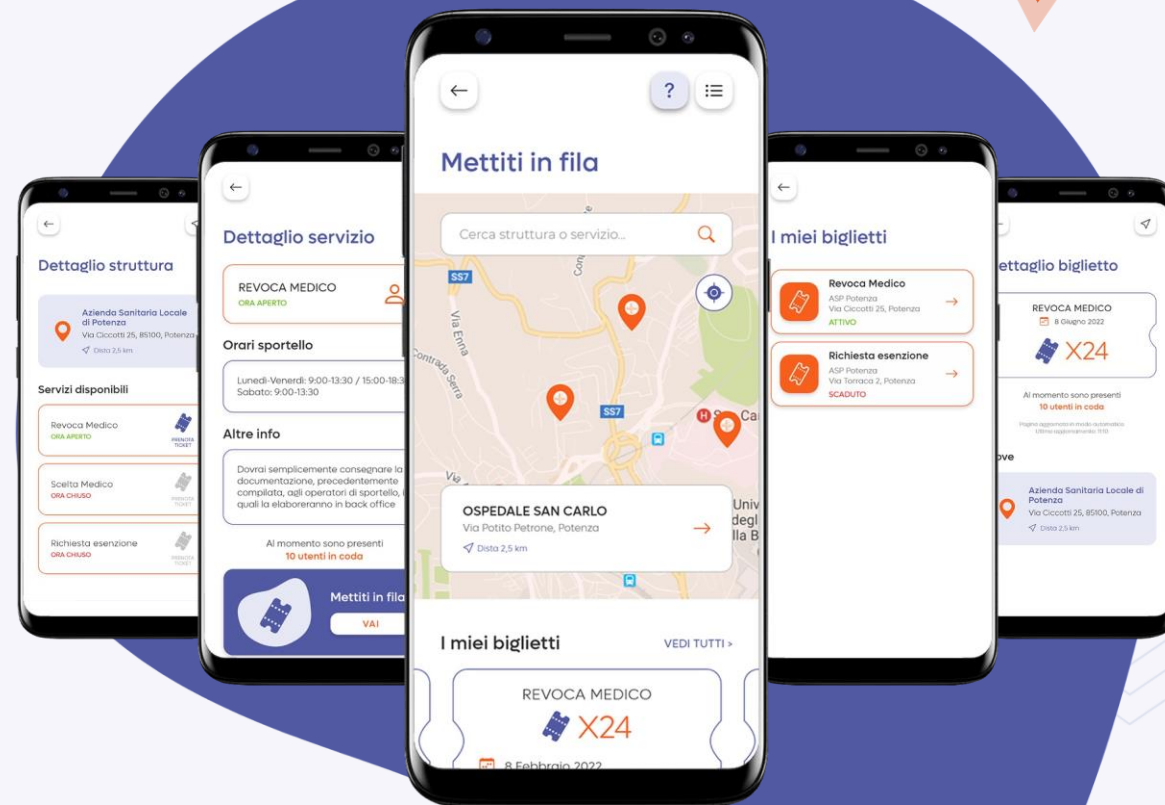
Dettaglio struttura

Azienda Sanitaria Locale di Potenza
Via Ciccotti 25, 85100, Potenza
Dista 2,5 km

Servizi disponibili

Revoca Medico
ORA APERTO
PRENOTA TICKET

Scelta Medico
ORA CHIUSO
PRENOTA TICKET

Richiesta esenzione
ORA CHIUSO
PRENOTA TICKET

Dettaglio servizio

REVOCA MEDICO
ORA APERTO

Orari sportello
Lunedì-Venerdì: 9:00-13:30 / 15:00-18:3
Sabato: 9:00-13:30

Altre info
Dovrai semplicemente consegnare la documentazione, precedentemente compilata, agli operatori di sportello, i quali la elaboreranno in back office

Al momento sono presenti
10 utenti in coda

Mettiti in fila
VAI

?

Mettiti in fila

Cerca struttura o servizio...

SS7
Via Etna
Contrada Serra
SS7
S. Ca
Univ
degl
lla B

OSPEDALE SAN CARLO
Via Potito Petrone, Potenza
Dista 2,5 km

I miei biglietti
VEDI TUTTI >

REVOCA MEDICO
X24
8 Febbraio 2022

I miei biglietti

Revoca Medico
ASP Potenza
Via Ciccotti 25, Potenza
ATTIVO

Richiesta esenzione
ASP Potenza
Via Torraca 2, Potenza
SCADUTO

ettaglio biglietto

REVOCA MEDICO
8 Giugno 2022
X24

Al momento sono presenti
10 utenti in coda

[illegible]

ove

Azienda Sanitaria Locale di Potenza
Via Ciccotti 25, 85100, Potenza
Dista 2,5 km